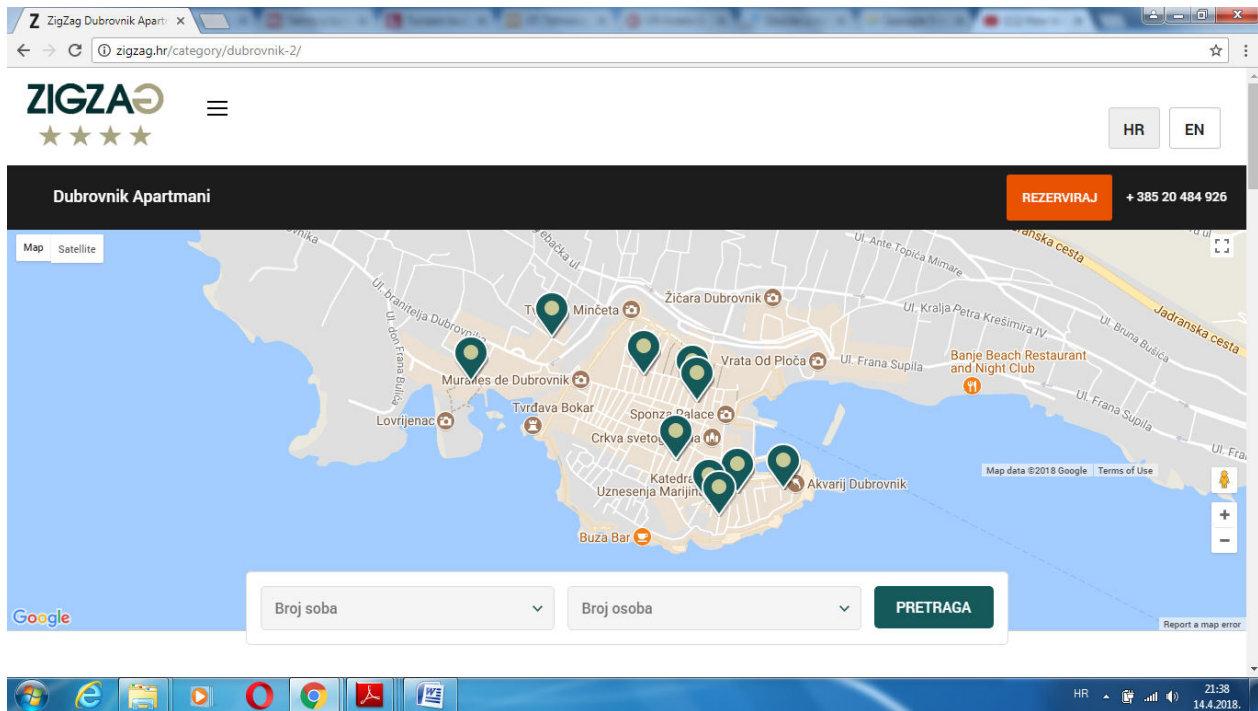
Z ZigZag Dubrovnik Apart ×

zigzag.hr/category/dubrovnik-2/

ZIGZAG
★★★★

HR EN

Dubrovnik Apartmani

REZERVIRAJ + 385 20 484 926

Map Satellite

Žičara Dubrovnik
Ul. Ante Topića Mimare
Jadranska cesta
Ul. Kralja Petra Krešimira IV.
Ul. Bruna Bušića
Ul. branitelja Dubrovnika
Ul. don Frana Bulića
T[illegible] Minčeta
Vrata Od Ploča
Ul. Frana Supila
Banje Beach Restaurant and Night Club
Mura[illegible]es de Dubrovnik
Tvrđava Bokar
Lovrijenac
Sponza Palace
Crkva svetog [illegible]a
Katedra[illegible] Uznesenja Marijin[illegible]
Akvarij Dubrovnik
Buža Bar
Ul. Frana Supila
Ul. Frana

Map data ©2018 Google Terms of Use

Google

Broj soba
Broj osoba
PRETRAGA

Report a map error

HR 21:38 14.4.2018.